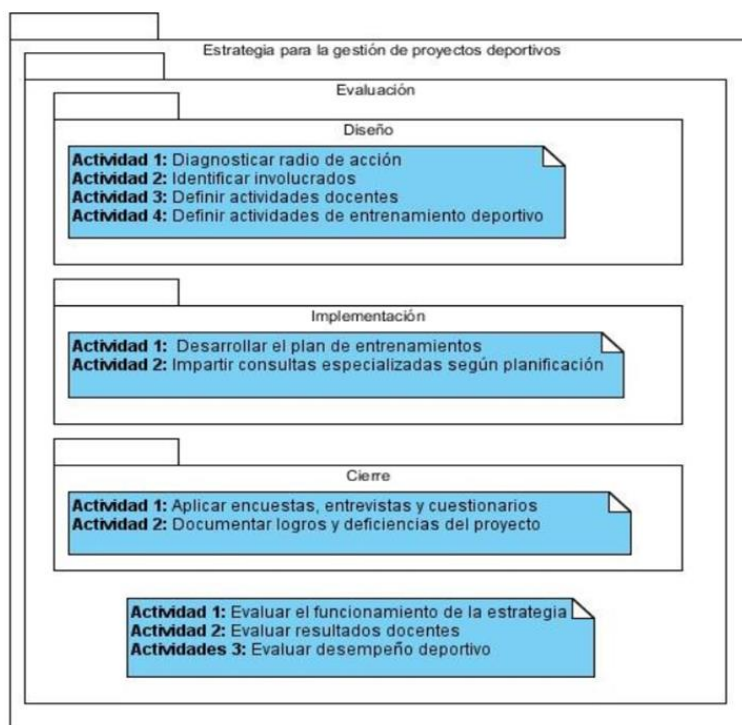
Estrategia para la gestión de proyectos deportivos

Evaluación

Diseño

**Actividad 1:** Diagnosticar radio de acción
**Actividad 2:** Identificar involucrados
**Actividad 3:** Definir actividades docentes
**Actividad 4:** Definir actividades de entrenamiento deportivo

Implementación

**Actividad 1:** Desarrollar el plan de entrenamientos
**Actividad 2:** Impartir consultas especializadas según planificación

Cierre

**Actividad 1:** Aplicar encuestas, entrevistas y cuestionarios
**Actividad 2:** Documentar logros y deficiencias del proyecto

**Actividad 1:** Evaluar el funcionamiento de la estrategia
**Actividad 2:** Evaluar resultados docentes
**Actividades 3:** Evaluar desempeño deportivo